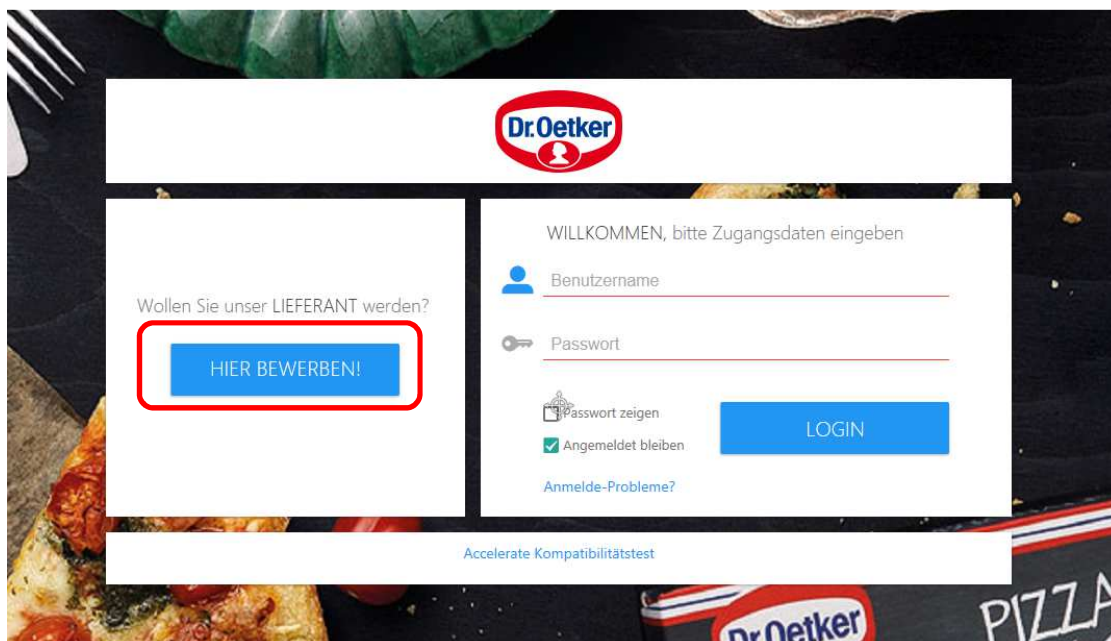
Dr.Oetker

Wollen Sie unser LIEFERANT werden?

HIER BEWERBEN!

WILLKOMMEN, bitte Zugangsdaten eingeben

Benutzername

Passwort

Passwort zeigen

Angemeldet bleiben

LOGIN

Anmelde-Probleme?

Accelerate Kompatibilitätstest

Dr.Oetker

PIZZA